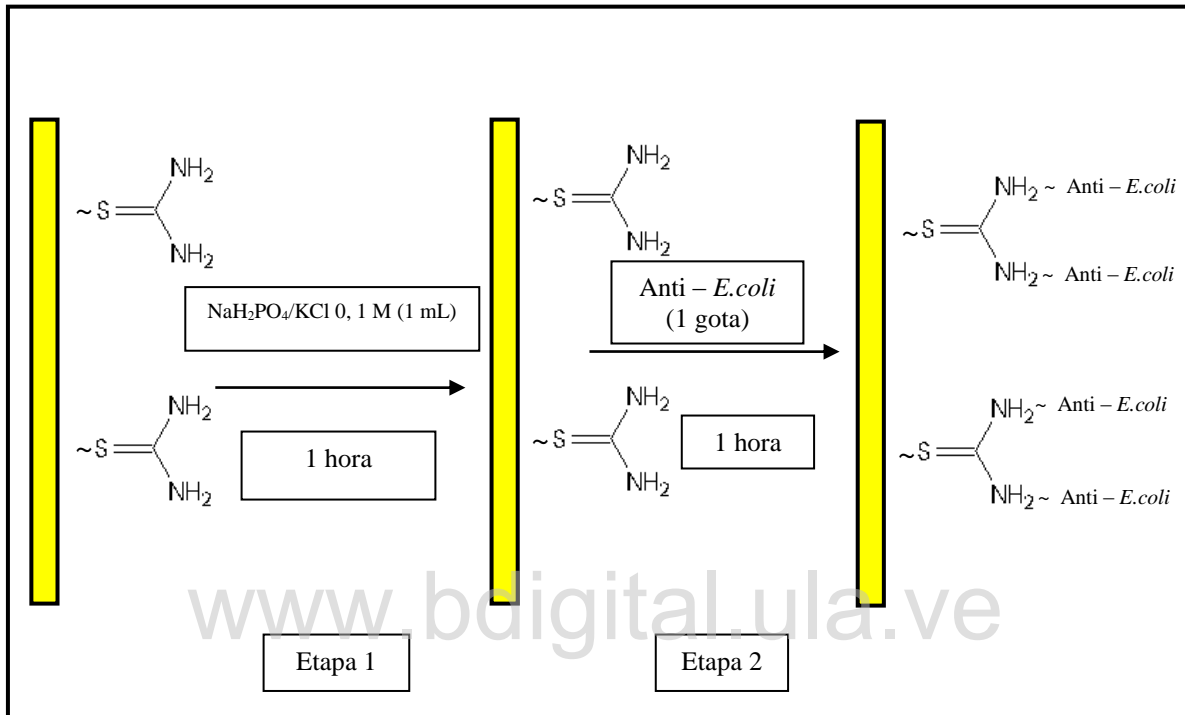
$NH_2$
~S
$NH_2$

$NaH_2PO_4$/KCl 0, 1 M (1 mL)

$NH_2$
~S
$NH_2$

1 hora

$NH_2$
~S
$NH_2$

Anti – *E.coli*
(1 gota)

$NH_2$
~S
$NH_2$

1 hora

$NH_2$ ~ Anti – *E.coli*
~S
$NH_2$ ~ Anti – *E.coli*

$NH_2$ ~ Anti – *E.coli*
~S
$NH_2$ ~ Anti – *E.coli*

www.bdigital.ula.ve

Etapa 1

Etapa 2